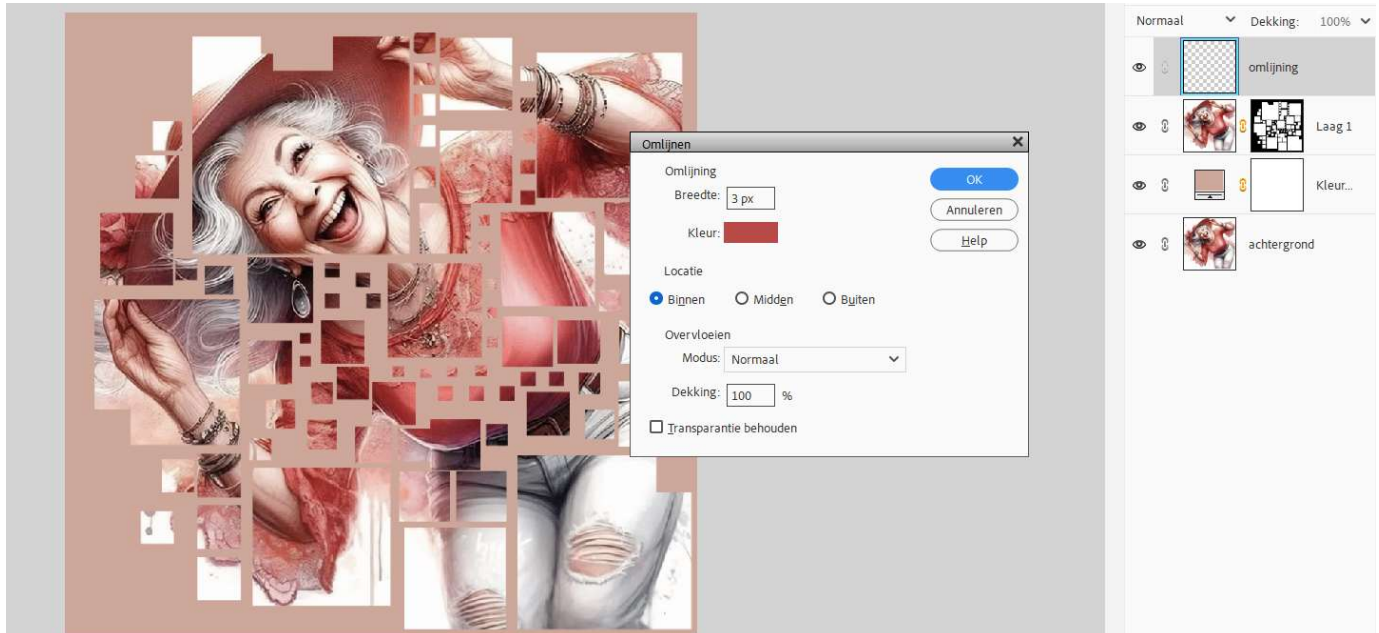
Omlijnen
Omlijning
Breedte: 3 px
Kleur:
OK
Annuleren
Help
Locatie
Binnen
Midden
Buiten
Overvloeien
Modus: Normaal
Dekking: 100 %
Transparantie behouden

Normaal
Dekking: 100%
omlijning
Laag 1
Kleur...
achtergrond